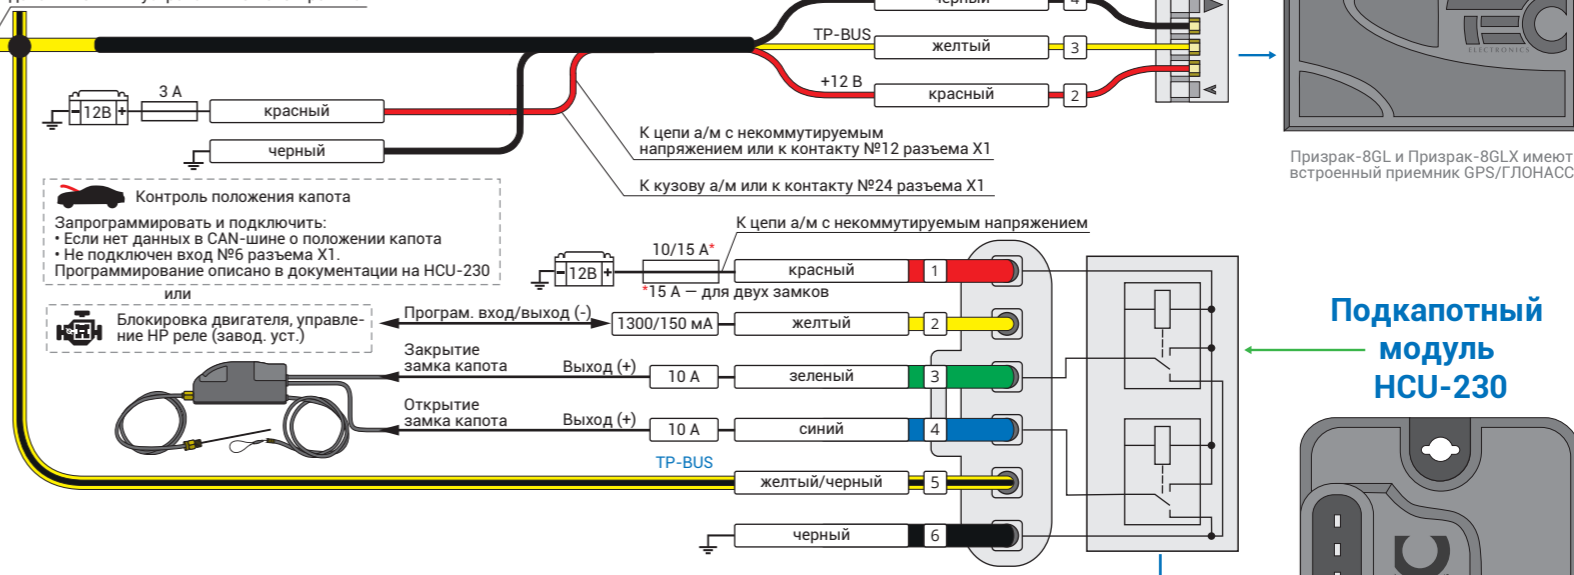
черный 4
TP-BUS
желтый 3
+12 В
красный 2
12В
3 А
красный
черный
К цепи а/м с некоммутируемым напряжением или к контакту №12 разъема X1
К кузову а/м или к контакту №24 разъема X1
Призрак-8GL и Призрак-8GLX имеют встроенный приемник GPS/ГЛОНАСС
Контроль положения капота
Запрограммировать и подключить:
• Если нет данных в CAN-шине о положении капота
• Не подключен вход №6 разъема X1.
Программирование описано в документации на HCU-230
или
Блокировка двигателя, управление НР реле (завод. уст.)
К цепи а/м с некоммутируемым напряжением
12В
10/15 А*
*15 А — для двух замков
красный 1
Програм. вход/выход (-)
1300/150 мА
желтый 2
Закрытие замка капота
Выход (+)
10 А
зеленый 3
Открытие замка капота
Выход (+)
10 А
синий 4
TP-BUS
желтый/черный 5
черный 6
Подкапотный модуль HCU-230